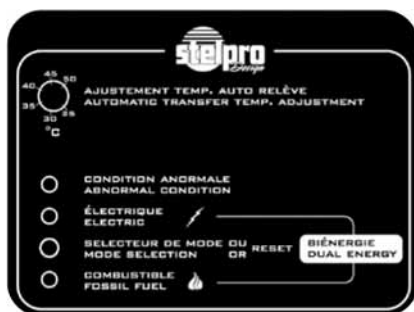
stelpro
Design

AJUSTEMENT TEMP. AUTO RELÈVE
AUTOMATIC TRANSFER TEMP. ADJUSTMENT

45
40 50
35 25
30
°C

CONDITION ANORMALE
ABNORMAL CONDITION

ÉLECTRIQUE
ELECTRIC

SELECTEUR DE MODE OU
MODE SELECTION OR RESET

BIÉNERGIE
DUAL ENERGY

COMBUSTIBLE
FOSSIL FUEL